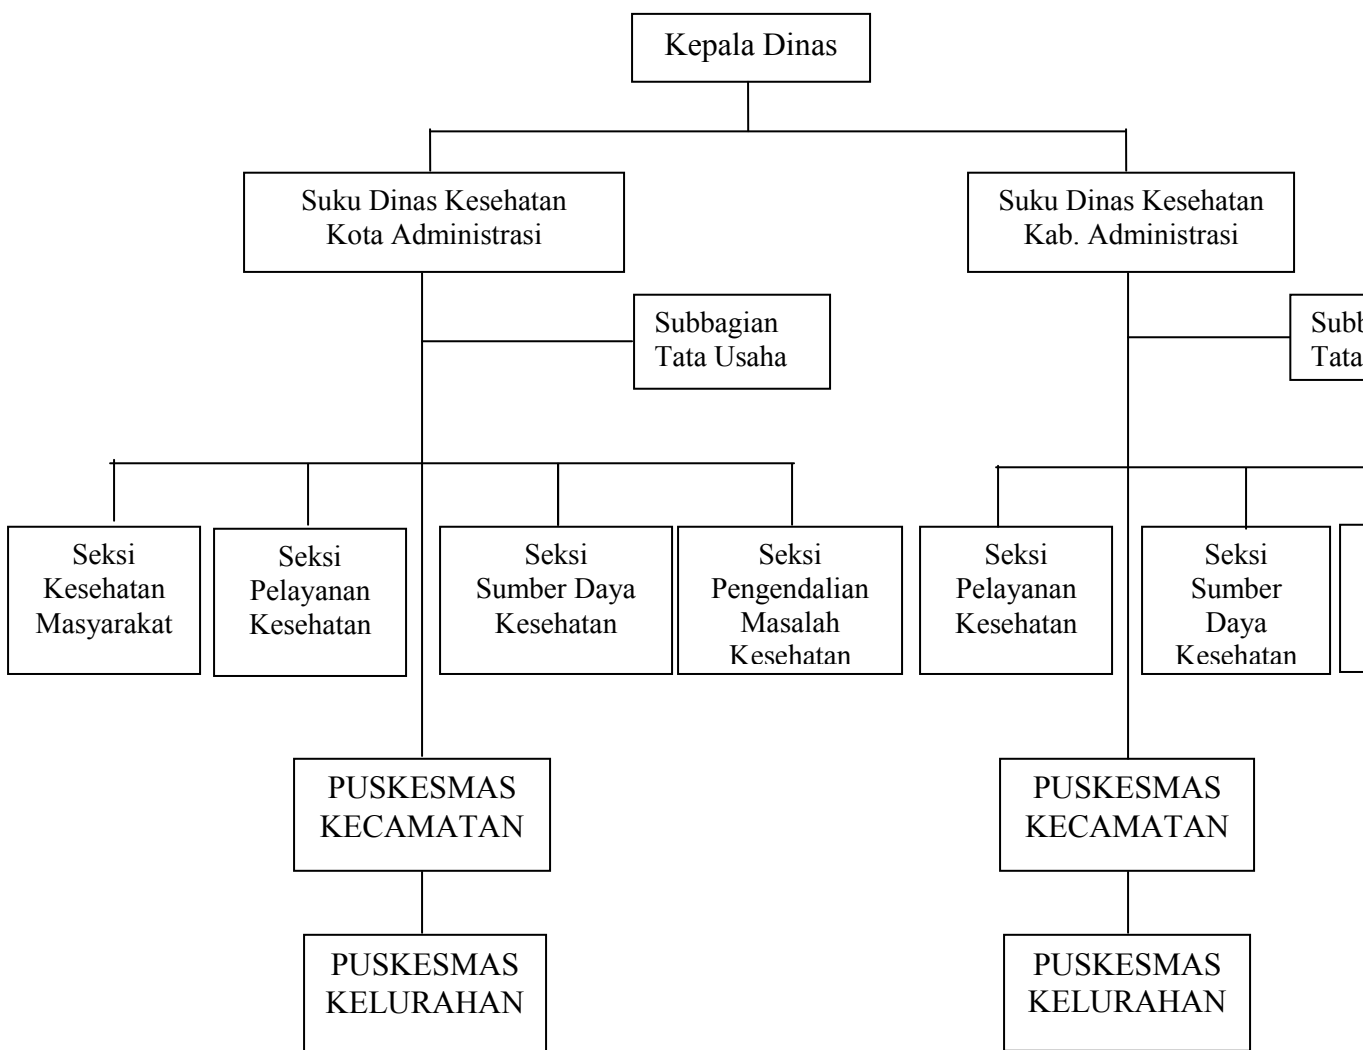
Kepala Dinas

Suku Dinas Kesehatan Kota Administrasi

Suku Dinas Kesehatan Kab. Administrasi

Subbagian Tata Usaha

Subb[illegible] Tata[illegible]

Seksi Kesehatan Masyarakat

Seksi Pelayanan Kesehatan

Seksi Sumber Daya Kesehatan

Seksi Pengendalian Masalah Kesehatan

Seksi Pelayanan Kesehatan

Seksi Sumber Daya Kesehatan

PUSKESMAS KECAMATAN

PUSKESMAS KELURAHAN

PUSKESMAS KECAMATAN

PUSKESMAS KELURAHAN